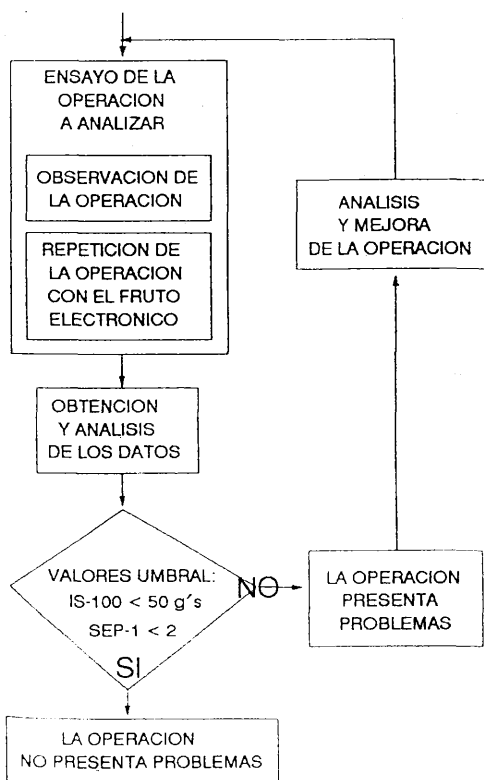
ENSAYO DE LA OPERACION A ANALIZAR

OBSERVACION DE LA OPERACION

REPETICION DE LA OPERACION CON EL FRUTO ELECTRONICO

OBTENCION Y ANALISIS DE LOS DATOS

VALORES UMBRAL:
IS-100 < 50 g´s
SEP-1 < 2

NO

SI

LA OPERACION NO PRESENTA PROBLEMAS

LA OPERACION PRESENTA PROBLEMAS

ANALISIS Y MEJORA DE LA OPERACION